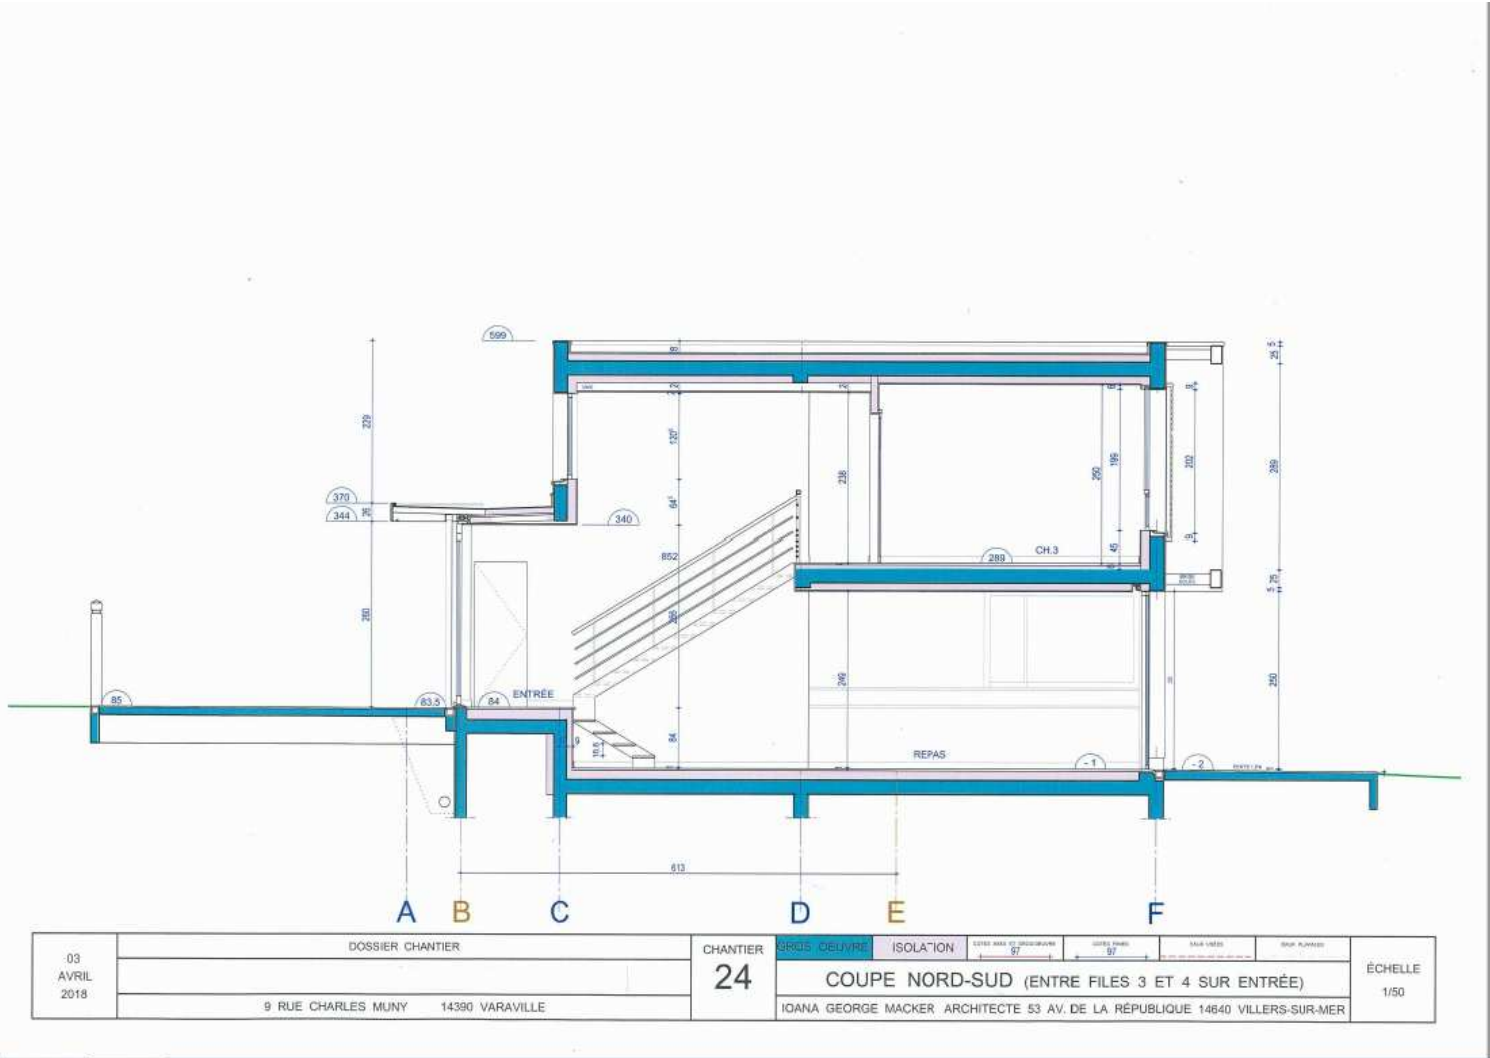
599

229

370

344

340

120

64

852

238

250

199

202

289

CH.3

289

45

260

280

296

84

85

83,5

84

ENTRÉE

REPAS

-1

-2

250

613

A B C D E F

| 03 AVRIL 2018 | DOSSIER CHANTIER | CHANTIER 24 | GROS OEUVRE | ISOLATION | | | | | ÉCHELLE 1/50 |
|---|---|---|---|---|---|---|---|---|---|
| | | | COUPE NORD-SUD (ENTRE FILES 3 ET 4 SUR ENTRÉE) | | | | | | |
| | 9 RUE CHARLES MUNY 14390 VARAVILLE | | IOANA GEORGE MACKER ARCHITECTE 53 AV. DE LA RÉPUBLIQUE 14640 VILLERS-SUR-MER | | | | | | |